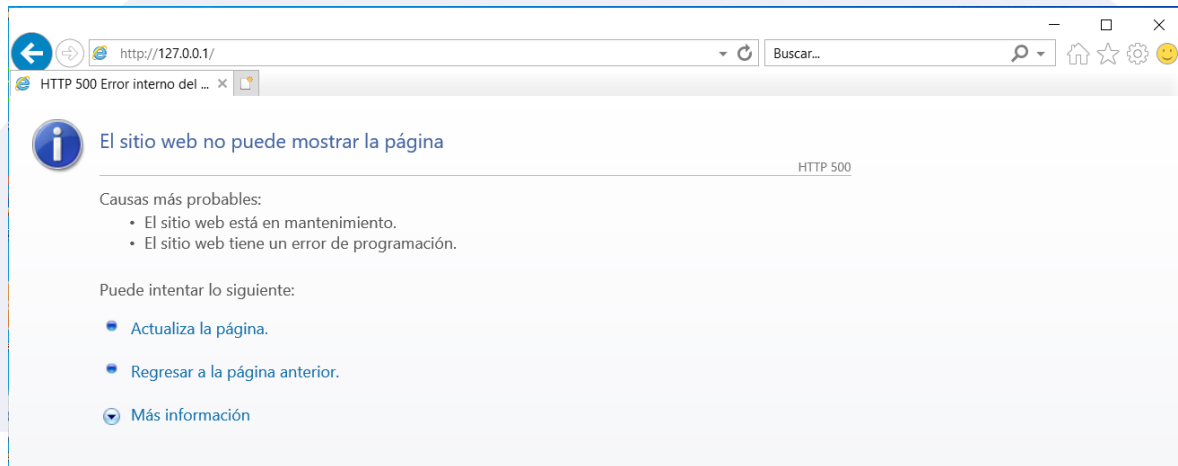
http://127.0.0.1/

Buscar...

HTTP 500 Error interno del ...

El sitio web no puede mostrar la página

HTTP 500

Causas más probables:
• El sitio web está en mantenimiento.
• El sitio web tiene un error de programación.

Puede intentar lo siguiente:

Actualiza la página.

Regresar a la página anterior.

Más información